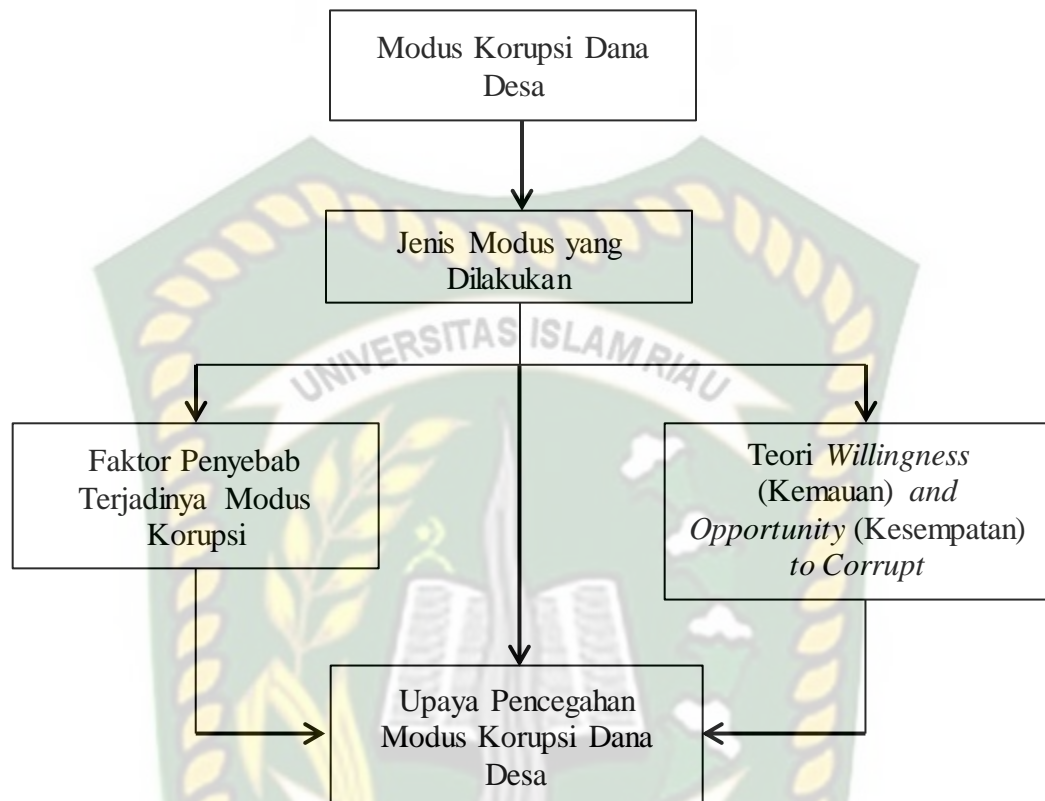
Modus Korupsi Dana Desa

Jenis Modus yang Dilakukan

UNIVERSITAS ISLAM RIAU

Faktor Penyebab Terjadinya Modus Korupsi

Teori *Willingness* (Kemauan) *and Opportunity* (Kesempatan) *to Corrupt*

Upaya Pencegahan Modus Korupsi Dana Desa